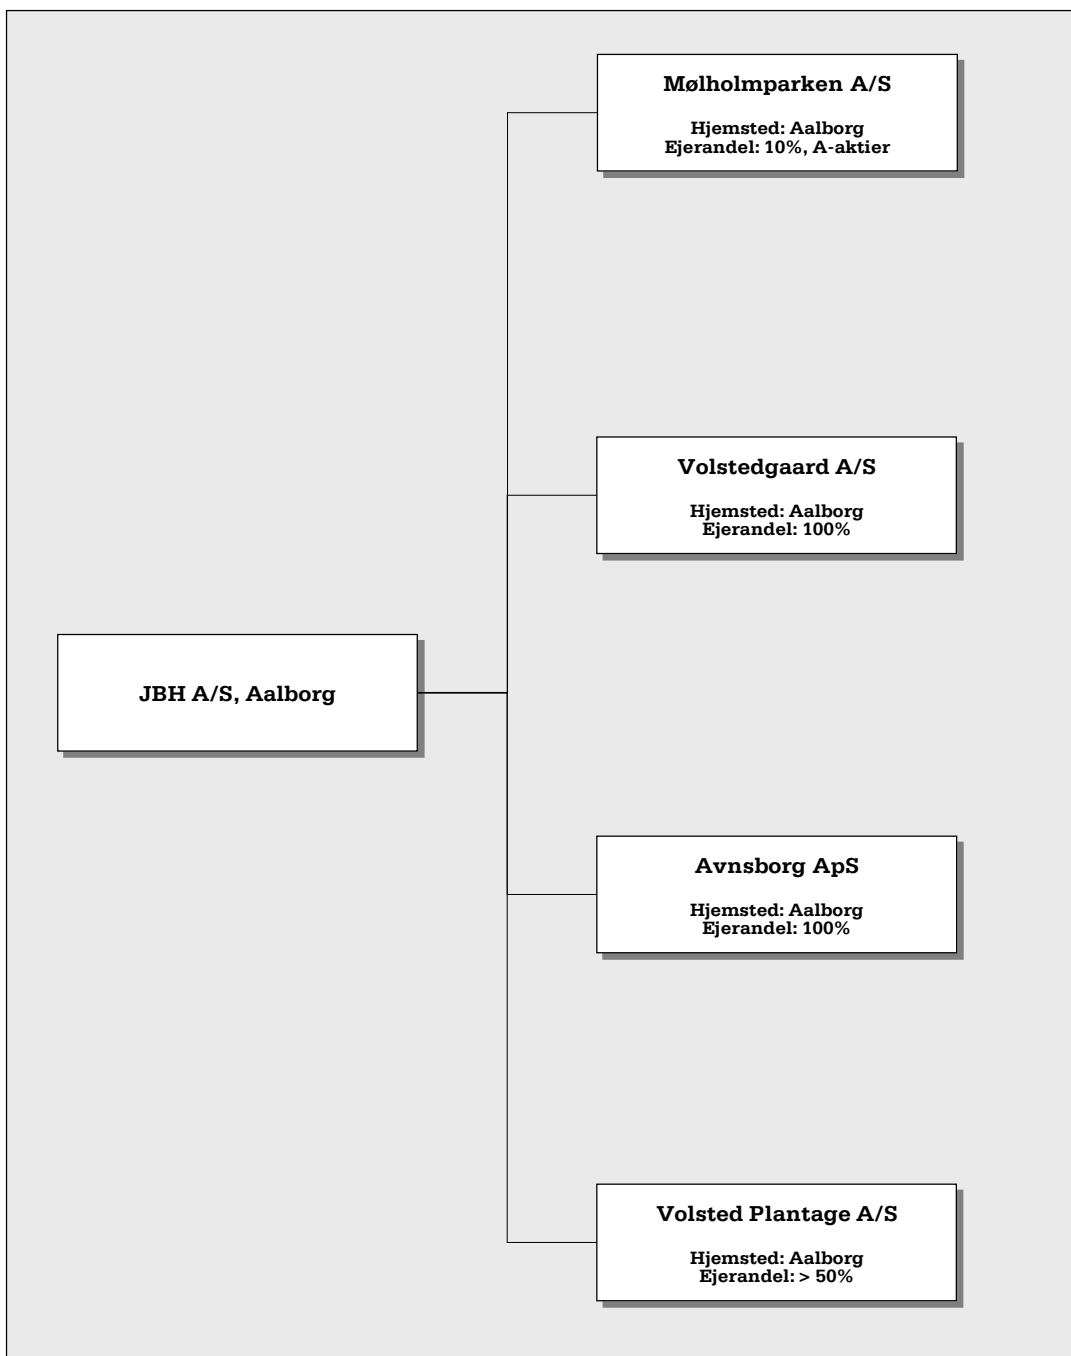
JBH A/S, Aalborg

Mølholmparken A/S

Hjemsted: Aalborg
Ejerandel: 10%, A-aktier

Volstedgaard A/S

Hjemsted: Aalborg
Ejerandel: 100%

Avnsborg ApS

Hjemsted: Aalborg
Ejerandel: 100%

Volsted Plantage A/S

Hjemsted: Aalborg
Ejerandel: > 50%